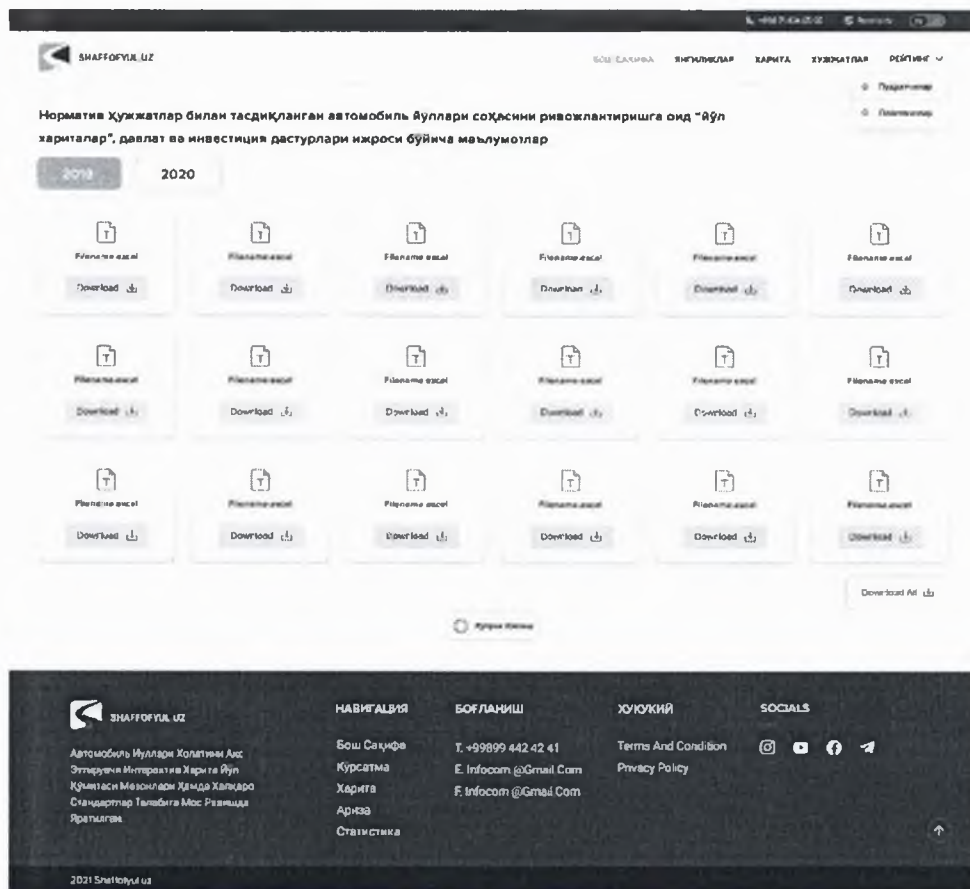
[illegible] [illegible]

SHAFFOFYUL.UZ

БОШ САХИФА ЯНГИЛИКЛАР ХАРИТА ХУЖЖАТЛАР РЕЙТИНГ

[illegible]
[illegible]

Норматив ҳужжатлар билан тасдиқланган автомобиль йуллари соҳасини ривожлантиришга оид "Йўл хариталар", давлат ва инвестиция дастурлари ижроси бўйича маълумотлар

2019 2020

Filename excel
Download

Filename excel
Download

Filename excel
Download

Filename excel
Download

Filename excel
Download

Filename excel
Download

Filename excel
Download

Filename excel
Download

Filename excel
Download

Filename excel
Download

Filename excel
Download

Filename excel
Download

Filename excel
Download

Filename excel
Download

Filename excel
Download

Filename excel
Download

Filename excel
Download

Filename excel
Download

Download All

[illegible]

SHAFFOFYUL.UZ

Автомобиль Йуллари Холатини Акс Эттирувчи Интерактив Харита Йўл Қурилиши Мезонлари Ҳамда Халқаро Стандартлар Талабига Мос Равишда Яратилган.

НАВИГАЦИЯ
Бош Саҳифа
Курсатма
Харита
Ариза
Статистика

БОҒЛАНИШ
T. +99899 442 42 41
E. Infocom @Gmail.Com
F. Infocom @Gmail.Com

ХУҚУҚИЙ
Terms And Condition
Privacy Policy

SOCIALS

2021 Shaffofyul.uz